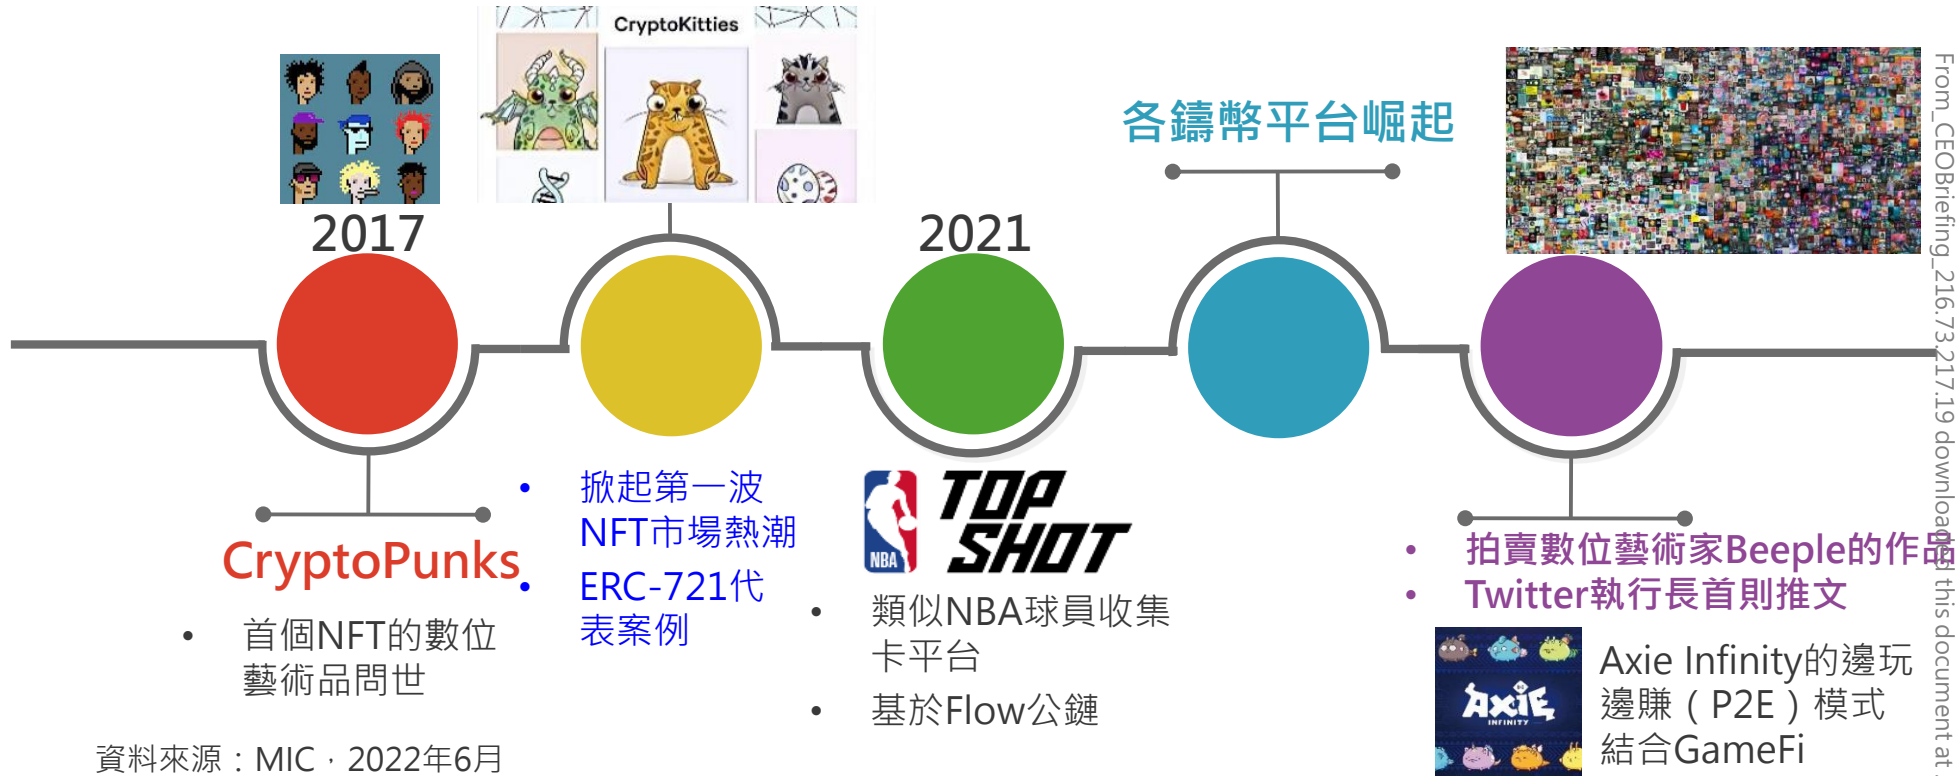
CryptoKitties

2017

2021

各鑄幣平台崛起

From_CEOBriefing_216.73.217.19 downloaded this document at

CryptoPunks

• 首個NFT的數位藝術品問世

• 掀起第一波NFT市場熱潮

• ERC-721代表案例

NBA

TOP SHOT

• 類似NBA球員收集卡平台

• 基於Flow公鏈

• 拍賣數位藝術家Beeple的作品

• Twitter執行長首則推文

Axie INFINITY

Axie Infinity的邊玩邊賺（P2E）模式結合GameFi

資料來源：MIC，2022年6月